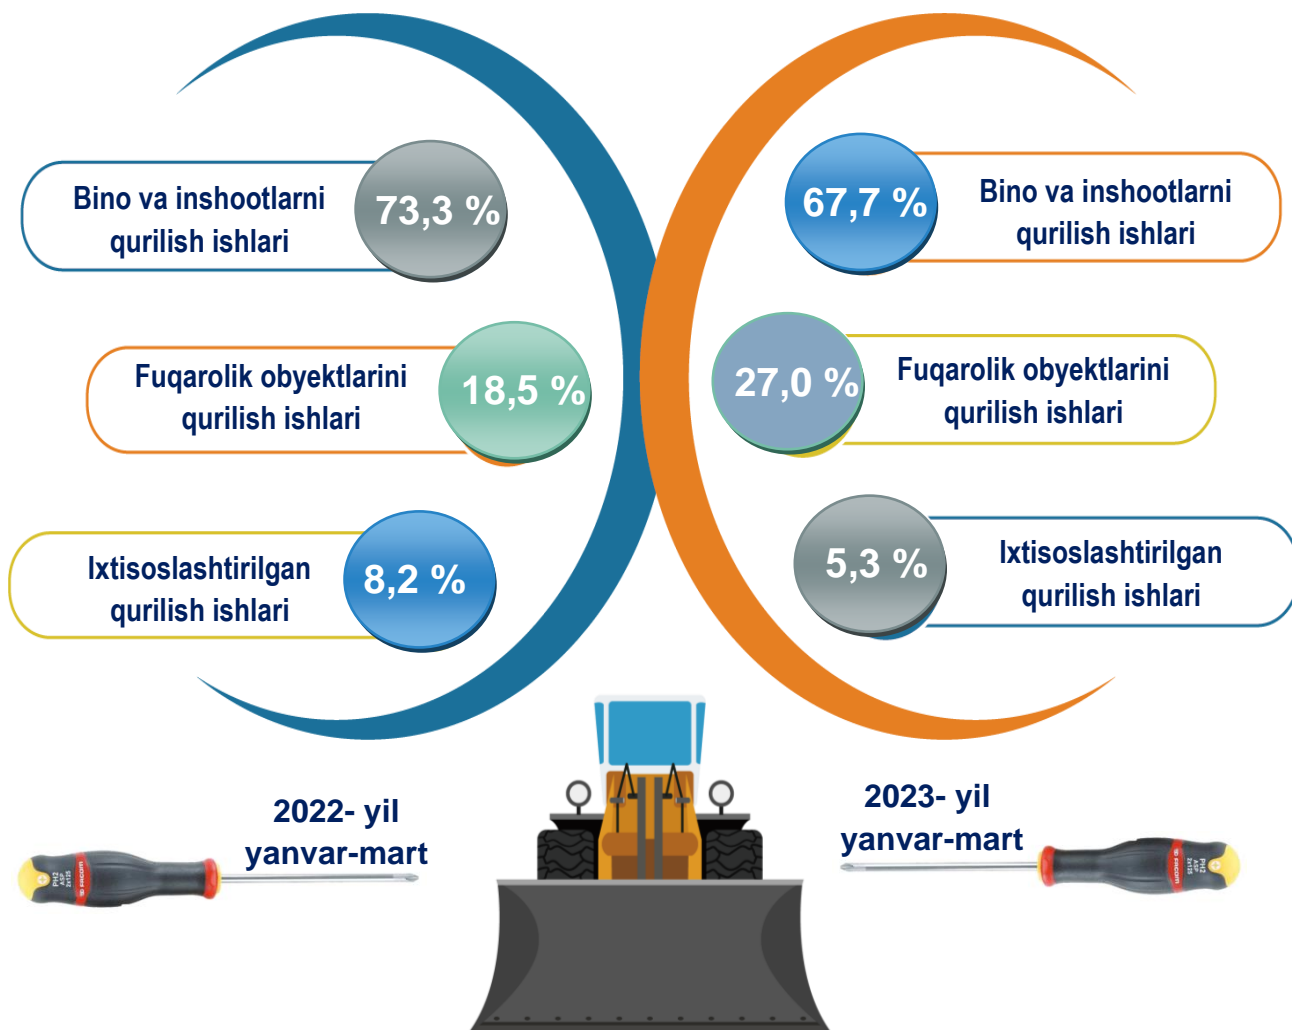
Bino va inshootlarni qurilish ishlari
73,3 %

Fuqarolik obyektlarini qurilish ishlari
18,5 %

Ixtisoslashtirilgan qurilish ishlari
8,2 %

67,7 %
Bino va inshootlarni qurilish ishlari

27,0 %
Fuqarolik obyektlarini qurilish ishlari

5,3 %
Ixtisoslashtirilgan qurilish ishlari

2022- yil yanvar-mart

2023- yil yanvar-mart